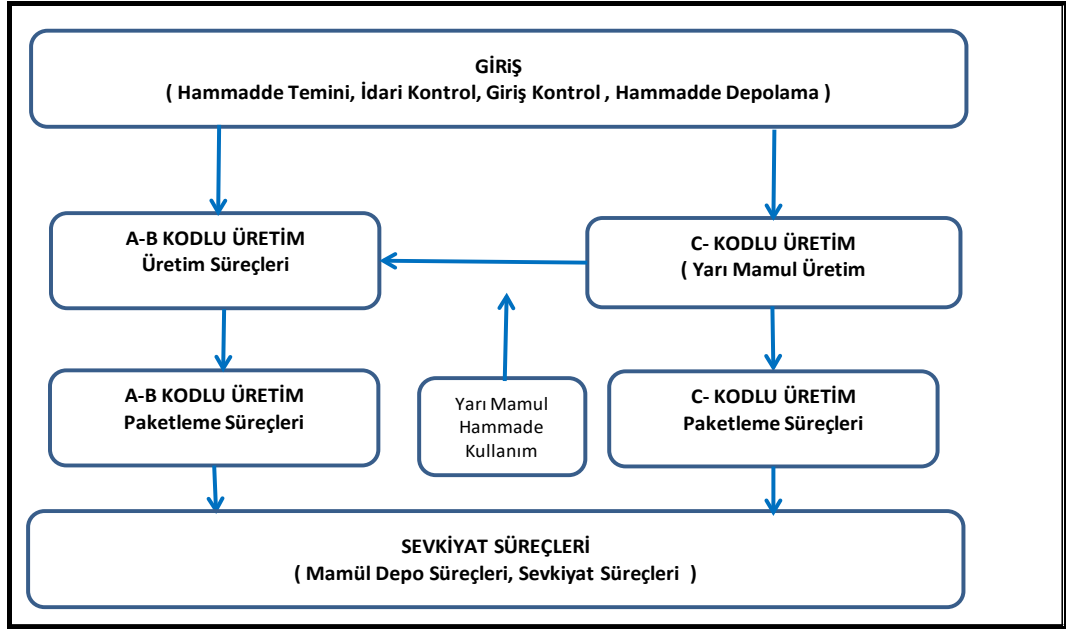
GİRİŞ
( Hammadde Temini, İdari Kontrol, Giriş Kontrol , Hammadde Depolama )

A-B KODLU ÜRETİM
Üretim Süreçleri

C- KODLU ÜRETİM
( Yarı Mamul Üretim

A-B KODLU ÜRETİM
Paketleme Süreçleri

Yarı Mamul
Hammadde
Kullanım

C- KODLU ÜRETİM
Paketleme Süreçleri

SEVKİYAT SÜREÇLERİ
( Mamül Depo Süreçleri, Sevkiyat Süreçleri )